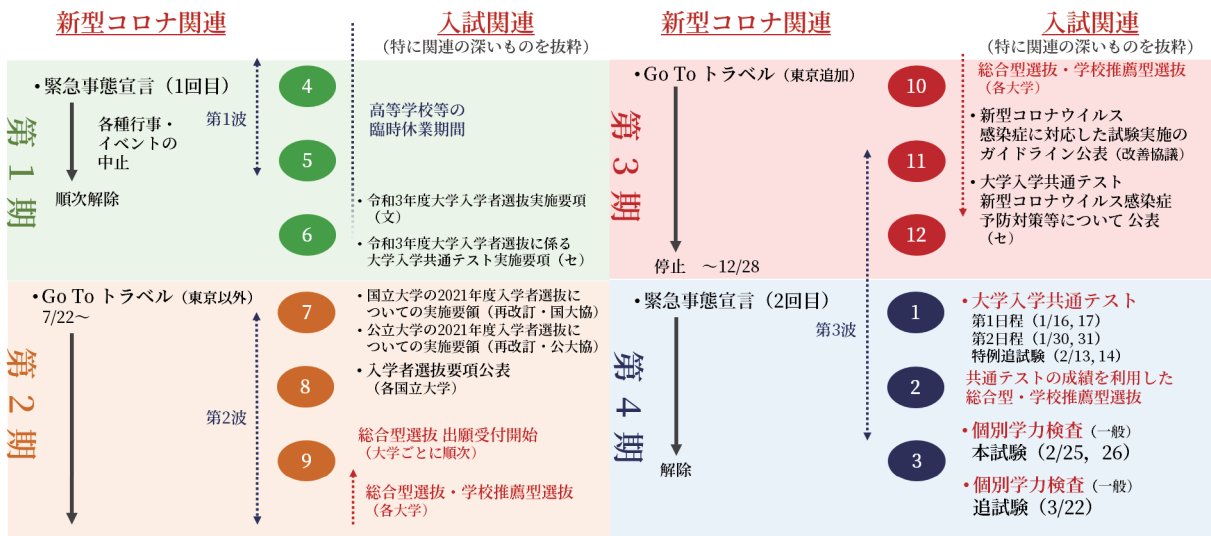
新型コロナ関連

入試関連
（特に関連の深いものを抜粋）

新型コロナ関連

入試関連
（特に関連の深いものを抜粋）

第1期

・緊急事態宣言（1回目）

各種行事・イベントの中止

順次解除

第1波

4

5

6

高等学校等の臨時休業期間

・令和3年度大学入学者選抜実施要項（文）

・令和3年度大学入学者選抜に係る大学入学共通テスト実施要項（セ）

第3期

・Go To トラベル（東京追加）

停止　～12/28

10

11

12

総合型選抜・学校推薦型選抜（各大学）

・新型コロナウイルス感染症に対応した試験実施のガイドライン公表（改善協議）

・大学入学共通テスト新型コロナウイルス感染症予防対策等について 公表（セ）

第2期

・Go To トラベル（東京以外）7/22～

第2波

7

8

9

・国立大学の2021年度入学者選抜についての実施要領（再改訂・国大協）

・公立大学の2021年度入学者選抜についての実施要領（再改訂・公大協）

・入学者選抜要項公表（各国立大学）

総合型選抜 出願受付開始（大学ごとに順次）

総合型選抜・学校推薦型選抜（各大学）

第4期

・緊急事態宣言（2回目）

第3波

解除

1

2

3

・大学入学共通テスト
第1日程（1/16, 17）
第2日程（1/30, 31）
特例追試験（2/13, 14）

共通テストの成績を利用した総合型・学校推薦型選抜

・個別学力検査（一般）
本試験（2/25，26）

・個別学力検査（一般）
追試験（3/22）